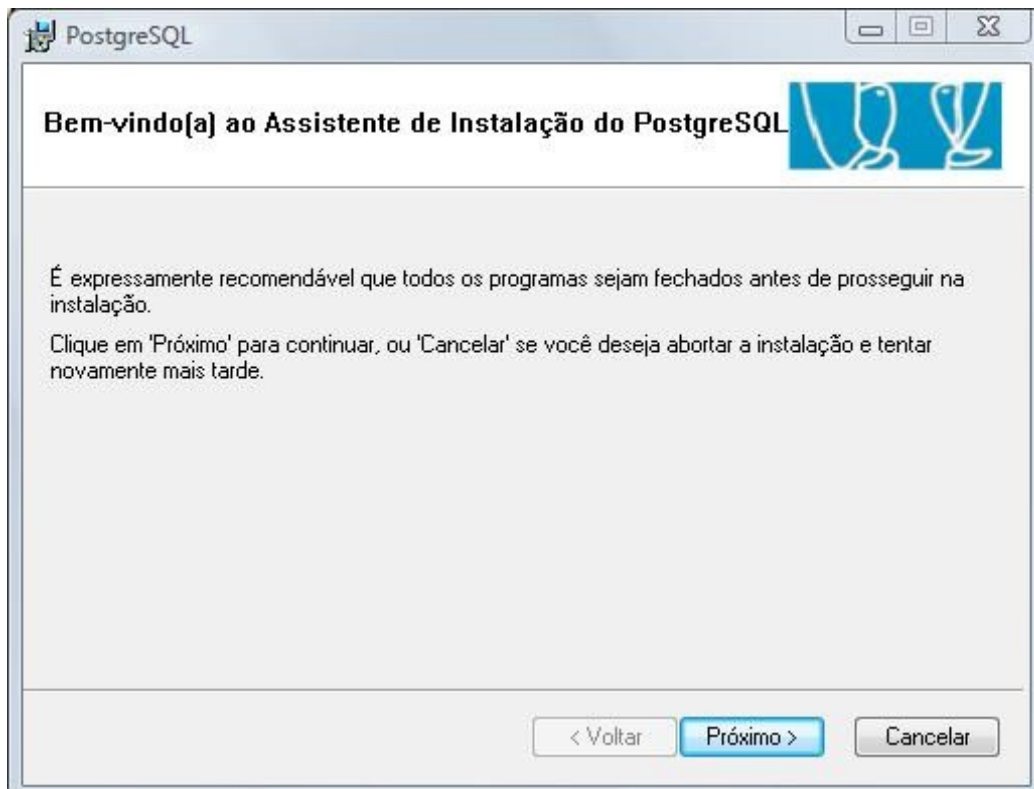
PostgreSQL

Bem-vindo(a) ao Assistente de Instalação do PostgreSQL

É expressamente recomendável que todos os programas sejam fechados antes de prosseguir na instalação.

Clique em 'Próximo' para continuar, ou 'Cancelar' se você deseja abortar a instalação e tentar novamente mais tarde.

< Voltar
Próximo >
Cancelar